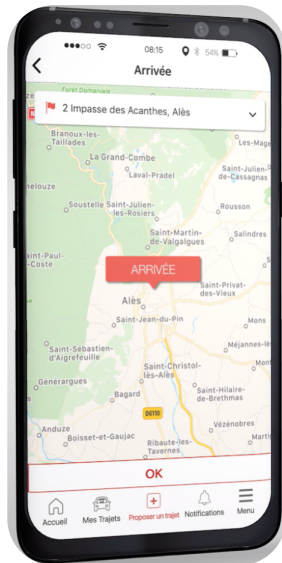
08:15 54%

Arrivée

2 Impasse des Acanthes, Alès

Forêt Domaniale

Branoux-les-Taillades

La Grande-Combe

Les Mages

Laval-Pradel

Saint-Julien-de-Cassagnas

melouze

Soustelle

Saint-Julien-les-Rosiers

Rousson

Saint-Martin-de-Valgalgues

Salindres

Saint-Paul-la-Coste

ARRIVÉE

Saint-Privat-des-Vieux

Alès

Saint-Jean-du-Pin

Mons

Saint-Sébastien-d'Aigrefeuille

Méjannes-lès-Alès

Saint-Christol-lès-Alès

Générargues

Bagard

Saint-Hilaire-de-Brethmas

D6110

Anduze

Boisset-et-Gaujac

Vézénobres

Ribaute-les-Tavernes

Martig

OK

Accueil

Mes Trajets

Proposer un trajet

Notifications

Menu